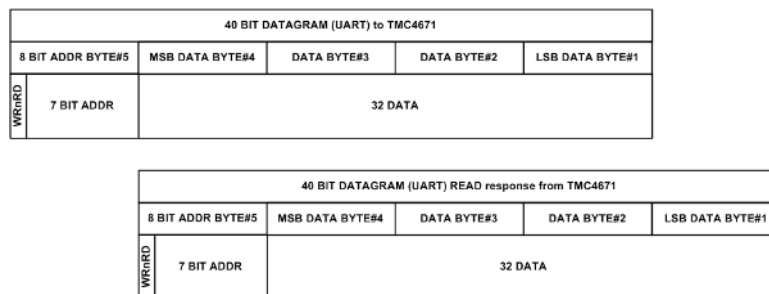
40 BIT DATAGRAM (UART) to TMC4671

| 8 BIT ADDR BYTE#5 | | MSB DATA BYTE#4 | DATA BYTE#3 | DATA BYTE#2 | LSB DATA BYTE#1 |
|---|---|---|---|---|---|
| WRnRD | 7 BIT ADDR | 32 DATA | | | |

40 BIT DATAGRAM (UART) READ response from TMC4671

| 8 BIT ADDR BYTE#5 | | MSB DATA BYTE#4 | DATA BYTE#3 | DATA BYTE#2 | LSB DATA BYTE#1 |
|---|---|---|---|---|---|
| WRnRD | 7 BIT ADDR | 32 DATA | | | |